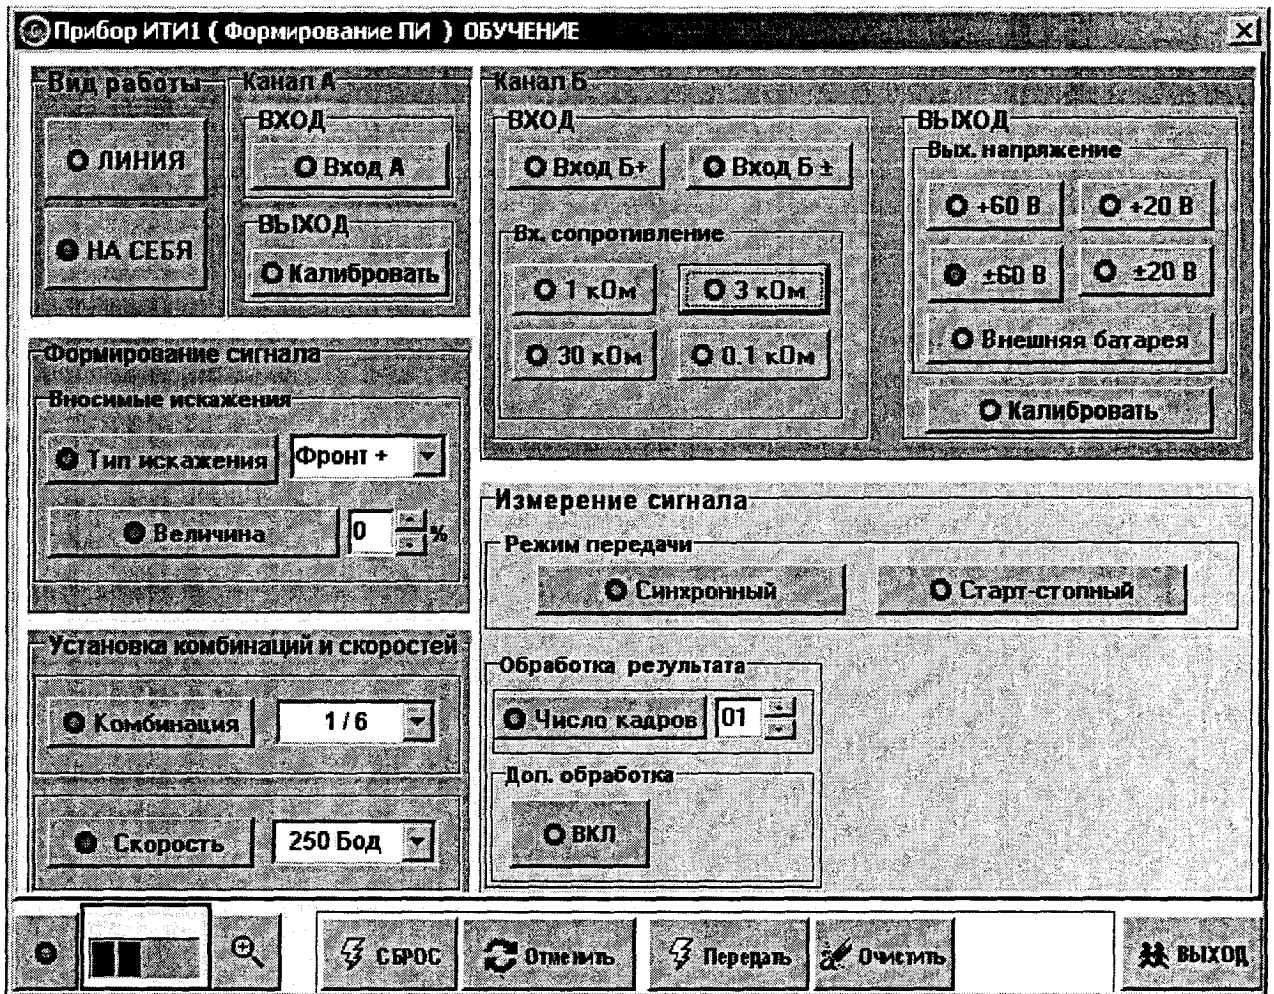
Прибор ИТИ1 ( Формирование ПИ ) ОБУЧЕНИЕ

Вид работы
ЛИНИЯ
НА СЕБЯ

Канал А
ВХОД
Вход А
ВЫХОД
Калибровать

Канал Б
ВХОД
Вход Б+
Вход Б ±
Вх. сопротивление
1 кОм
3 кОм
30 кОм
0.1 кОм

ВЫХОД
Вых. напряжение
+60 В
+20 В
±60 В
±20 В
Внешняя батарея
Калибровать

Формирование сигнала
Вносимые искажения
Тип искажения
Фронт +
Величина
0
%

Установка комбинаций и скоростей
Комбинация
1 / 6
Скорость
250 Бод

Измерение сигнала
Режим передачи
Синхронный
Старт-стопный

Обработка результата
Число кадров
01
Доп. обработка
ВКЛ

СБРОС
Отменить
Передать
Очистить
ВЫХОД